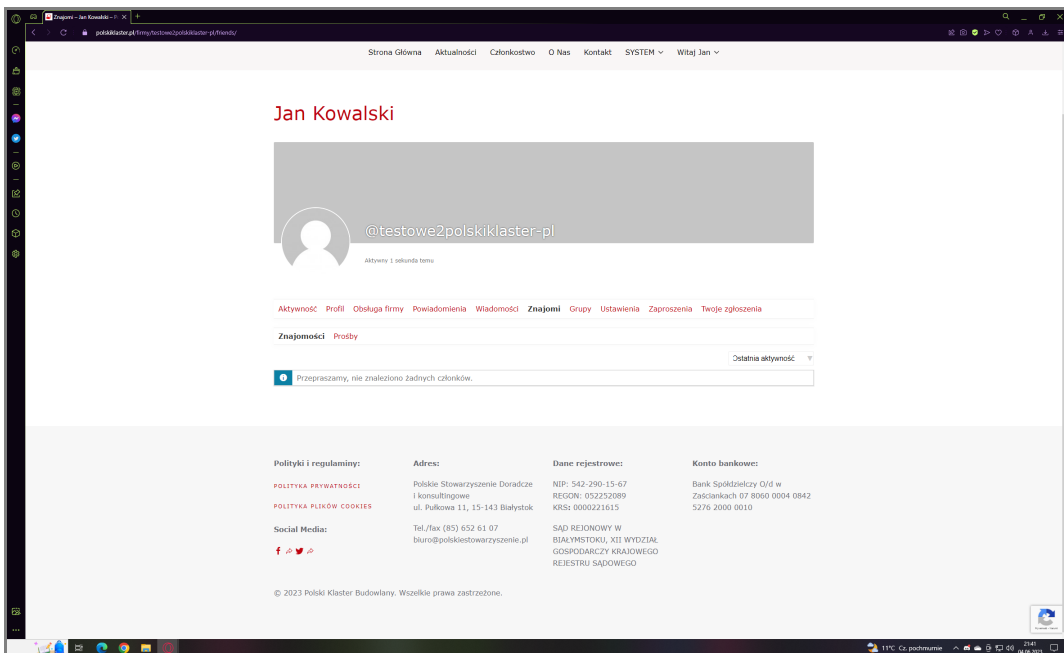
Znajomi – Jan Kowalski – P

polskiklaster.pl/firmy/testowe2polskiklaster-pl/friends/

Strona Główna Aktualności Członkostwo O Nas Kontakt SYSTEM Witaj Jan

Jan Kowalski

@testowe2polskiklaster-pl

Aktywny 1 sekunda temu

Aktywność Profil Obsługa firmy Powiadomienia Wiadomości Znajomi Grupy Ustawienia Zaproszenia Twoje zgłoszenia

Znajomości Prośby

Ostatnia aktywność

Przepraszamy, nie znaleziono żadnych członków.

Polityki i regulaminy:

POLITYKA PRYWATNOŚCI

POLITYKA PLIKÓW COOKIES

Social Media:

Adres:

Polskie Stowarzyszenie Doradcze i konsultingowe ul. Pułkowa 11, 15-143 Białystok

Tel./fax (85) 652 61 07 biuro@polskiestowarzyszenie.pl

Dane rejestrowe:

NIP: 542-290-15-67
REGON: 052252089
KRS: 0000221615

SĄD REJONOWY W BIAŁYMSTOKU, XII WYDZIAŁ GOSPODARCZY KRAJOWEGO REJESTRU SĄDOWEGO

Konto bankowe:

Bank Spółdzielczy O/d w Zaściankach 07 8060 0004 0842 5276 2000 0010

© 2023 Polski Klaster Budowlany. Wszelkie prawa zastrzeżone.

11°C Cz. pochmurnie